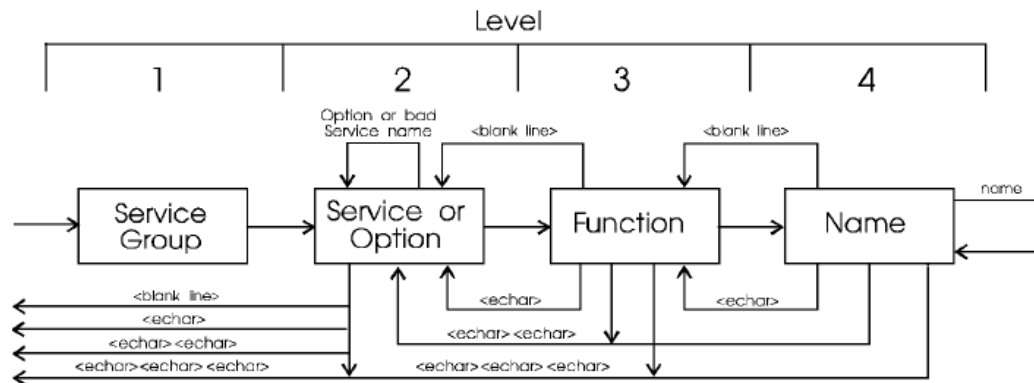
Level

1

2

3

4

Option or bad Service name

<blank line>

<blank line>

Service Group

Service or Option

Function

Name

name

<blank line>

<echar>

<echar> <echar>

<echar><echar> <echar>

<echar>

<echar>

<echar> <echar>

<echar> <echar> <echar>